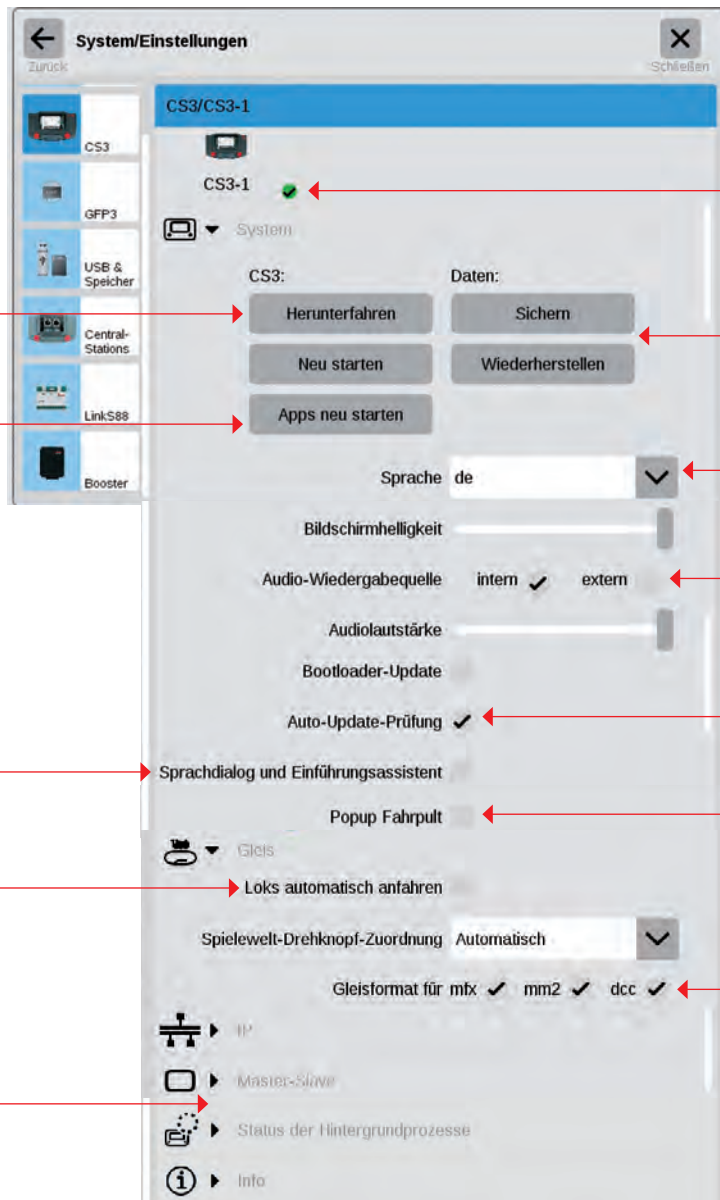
Zurück
System/Einstellungen
Schließen

CS3
GFP3
USB & Speicher
Central-Stations
LinkS88
Booster

CS3/CS3-1
CS3-1
System
CS3:
Daten:
Herunterfahren
Sichern
Neu starten
Wiederherstellen
Apps neu starten
Sprache de
Bildschirmhelligkeit
Audio-Wiedergabequelle intern ✓ extern
Audiolautstärke
Bootloader-Update
Auto-Update-Prüfung ✓
Sprachdialog und Einführungsassistent
Popup Fahrpult
Gleis
Loks automatisch anfahren
Spielewelt-Drehknopf-Zuordnung Automatisch
Gleisformat für mfx ✓ mm2 ✓ dcc ✓
IP
Master-Slave
Status der Hintergrundprozesse
Info